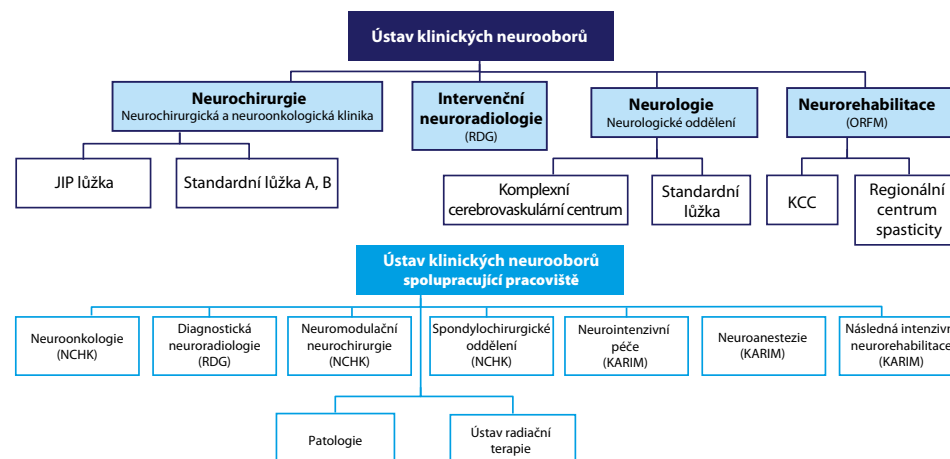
Ústav klinických neurooborů

Neurochirurgie
Neurochirurgická a neuroonkologická klinika

Intervenční neuroradiologie
(RDG)

Neurologie
Neurologické oddělení

Neurorehabilitace
(ORFM)

JIP lůžka

Standardní lůžka A, B

Komplexní cerebrovaskulární centrum

Standardní lůžka

KCC

Regionální centrum spasticity

Ústav klinických neurooborů
spolupracující pracoviště

Neuroonkologie
(NCHK)

Diagnostická neuroradiologie
(RDG)

Neuromodulační neurochirurgie
(NCHK)

Spondylochirurgické oddělení
(NCHK)

Neurointenzivní péče
(KARIM)

Neuroanestezie
(KARIM)

Následná intenzivn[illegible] neurorehabilitace
(KARIM)

Patologie

Ústav radiační terapie